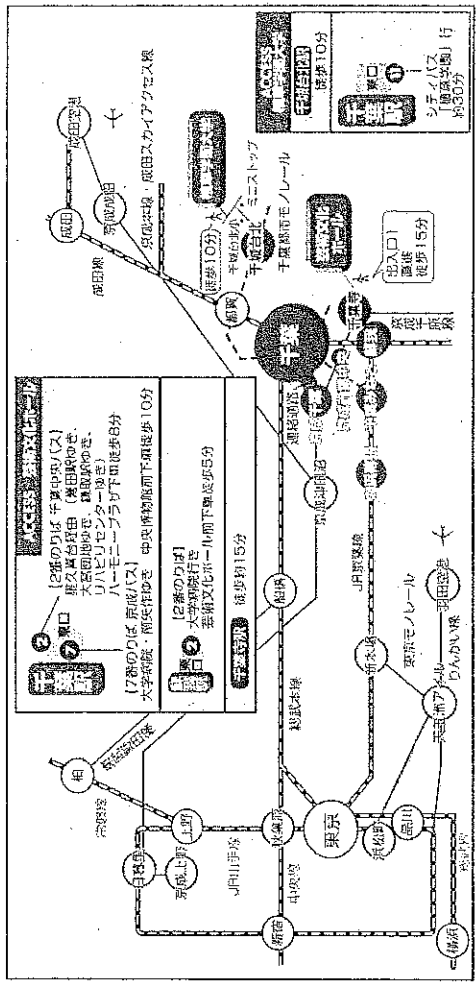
成田空港
成田
京成成田
京成本線・成田スカイアクセス線
成田線
千城台北
徒歩10分
ミニストップ
千葉都市モノレール
都賀
千葉
出入口1
直進
徒歩15分
京成千葉
京成千葉線
稲毛
総武本線
京成線
JR京葉線
京葉線
新木場
東京モノレール
東京テレポート
りんかい線
羽田空港
品川
浜松町
東京
秋葉原
上野
京成上野
日暮里
京浜東北線
JR山手線
中央線
新宿
横浜
東海道本線
柏
常磐線
船橋
[2番のりば 千葉中央バス]
東口
星久喜台団地（東田駅行き、大宮団地行き、鎌取駅行き、リハビリセンター行き）
ハーモニープラザ下車徒歩8分
[7番のりば 京成バス]
大学病院・南矢作行き　中央博物館下車徒歩10分
[2番のりば]
大学病院行き
東口
若葉文化ホール前下車徒歩5分
徒歩約15分
徒歩10分
東口
シティバス（植草学園）行
約30分